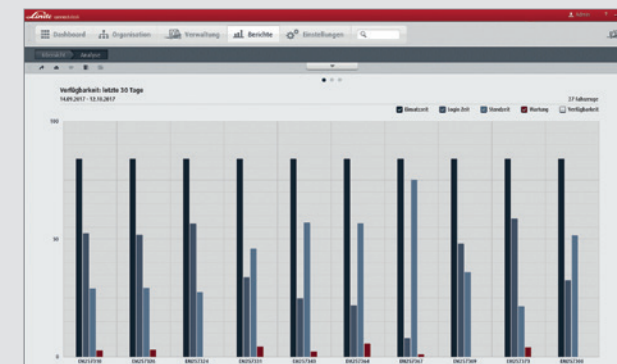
Linde connect

Admin

Dashboard Organisation Verwaltung Berichte Einstellungen

Übersicht Analyse

Verfügbarkeit: letzte 30 Tage
14.09.2017 - 13.10.2017

27 Fahrzeuge

Einsatzzeit Login Zeit Standzeit Wartung Verfügbarkeit

100

50

0

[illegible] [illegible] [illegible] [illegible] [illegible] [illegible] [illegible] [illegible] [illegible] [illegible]